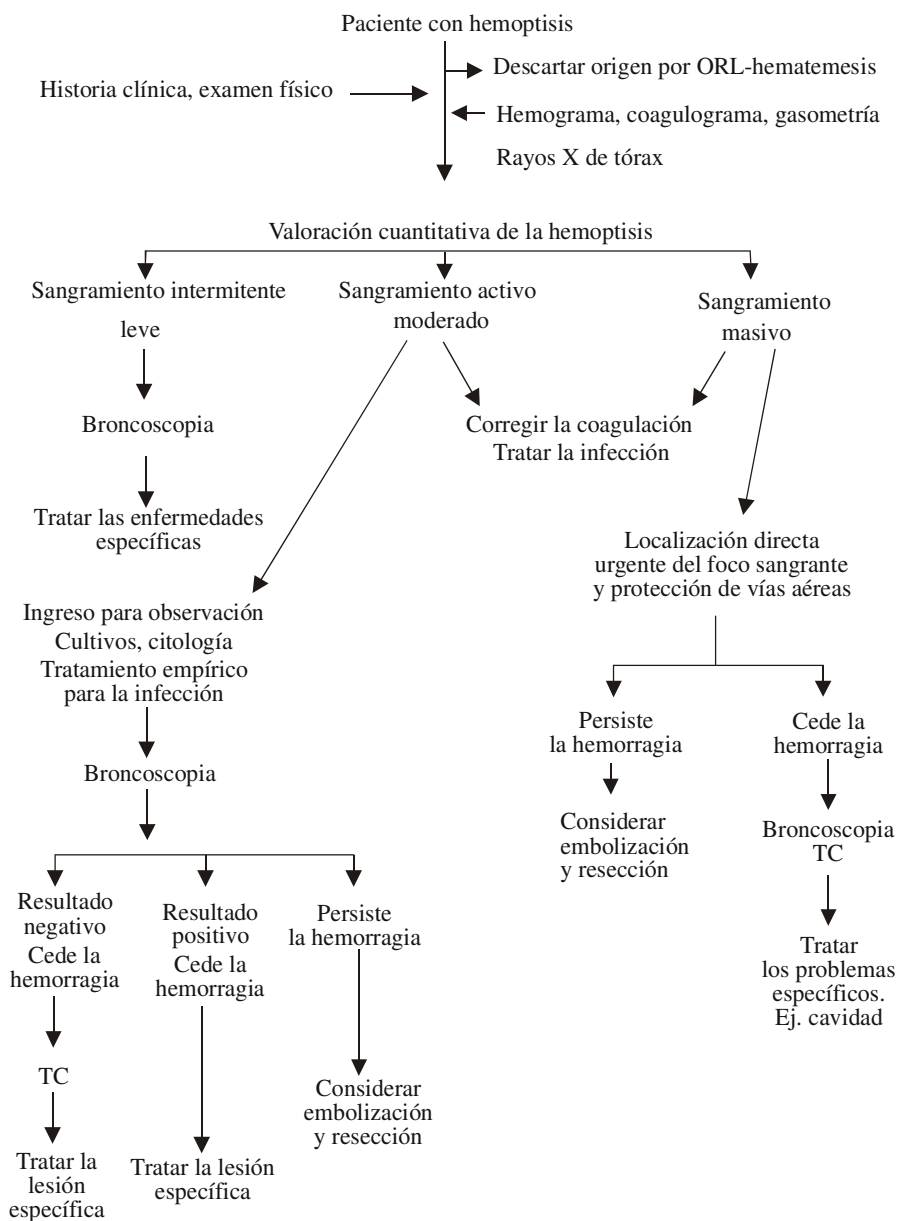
Paciente con hemoptisis

Historia clínica, examen físico

Descartar origen por ORL-hematemesis

Hemograma, coagulograma, gasometría

Rayos X de tórax

Valoración cuantitativa de la hemoptisis

Sangramiento intermitente leve

Sangramiento activo moderado

Sangramiento masivo

Broncoscopia

Corregir la coagulación
Tratar la infección

Tratar las enfermedades específicas

Localización directa urgente del foco sangrante y protección de vías aéreas

Ingreso para observación
Cultivos, citología
Tratamiento empírico para la infección

Persiste la hemorragia

Cede la hemorragia

Broncoscopia

Considerar embolización y resección

Broncoscopia
TC

Resultado negativo
Cede la hemorragia

Resultado positivo
Cede la hemorragia

Persiste la hemorragia

Tratar los problemas específicos. Ej. cavidad

TC

Considerar embolización y resección

Tratar la lesión específica

Tratar la lesión específica